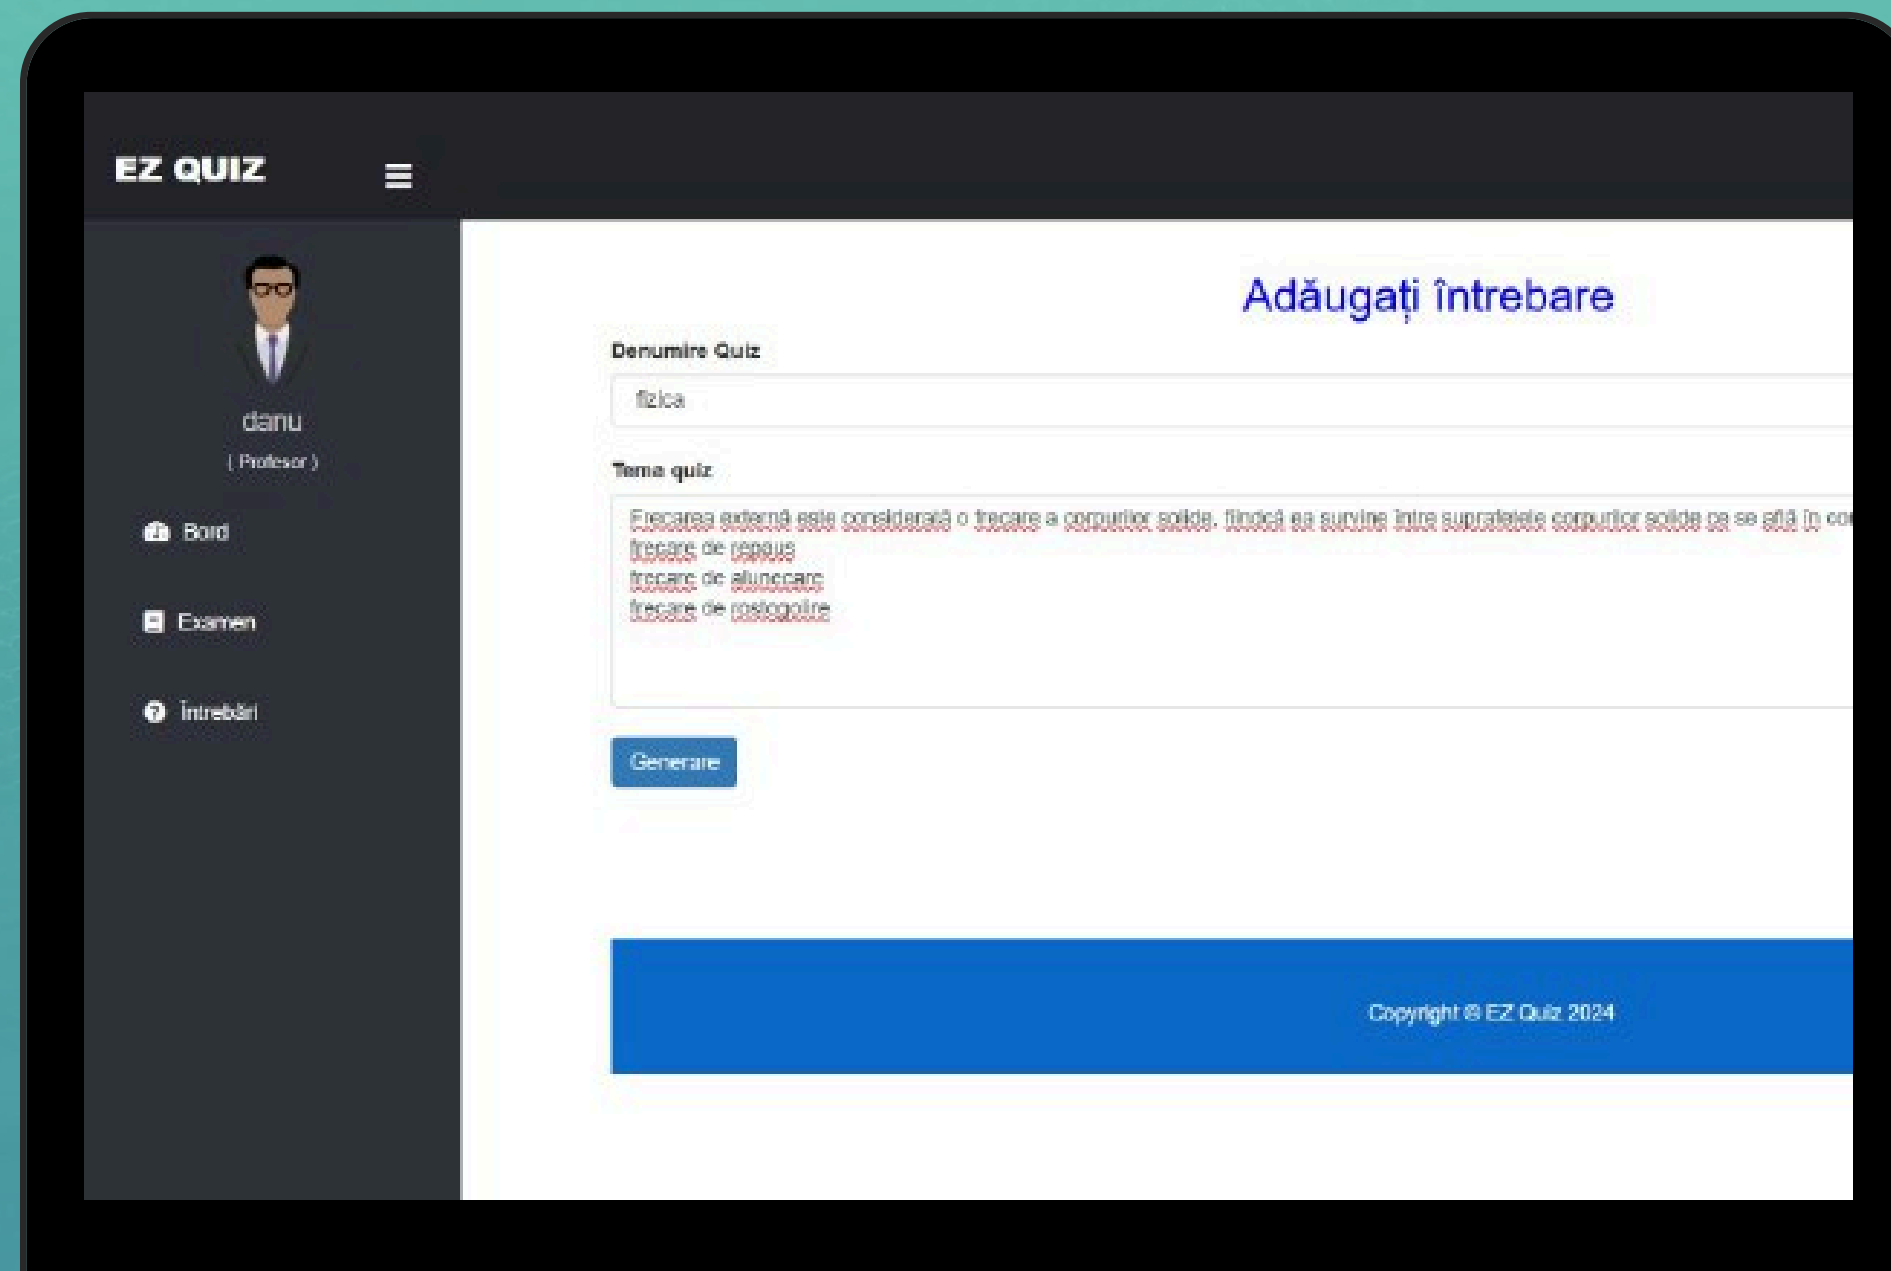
EZ QUIZ

danu
( Profesor )

Bord

Examen

Întrebări

Adăugați întrebare

Denumire Quiz

fizica

Tema quiz

Frecarea externă este considerată o frecare a corpurilor solide, fiindcă ea survine între suprafețele corpurilor solide ce se află în co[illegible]
frecare de repaus
frecare de alunecare
frecare de rostogolire

Generare

Copyright © EZ Quiz 2024